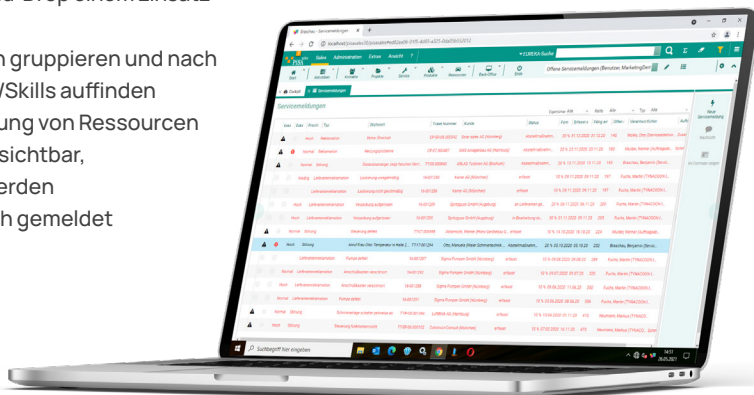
d-Drop einem Einsatz

n gruppieren und nach
/Skills auffinden
ung von Ressourcen
sichtbar,
erden
h gemeldet

Blesshau - Servicemeldungen
Start Administration Extras Ansicht
EUREKA Suche
Servicemeldungen
Offene Servicemeldungen
Neue Servicemeldung
Suchbegriff hier eingeben
Hoch
Normal
Störung
Lieferantenreklamation
Pumpe defekt
erfasst